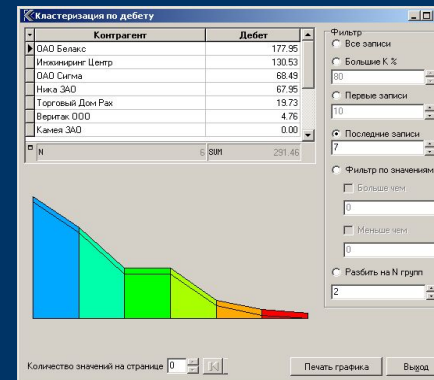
Кластеризация по дебету

| Контрагент | Дебет |
|---|---|
| ОАО Белакс | 177.95 |
| Инжиниринг Центр | 130.53 |
| ОАО Сигма | 68.49 |
| Ника ЗАО | 67.95 |
| Торговый Дом Рах | 19.73 |
| Веритак ООО | 4.76 |
| Камея ЗАО | 0.00 |
| N 6 | SUM 291.46 |

Фильтр
Все записи
Больше К %
80
Первые записи
10
Последние записи
7
Фильтр по значениям
Больше чем
0
Меньше чем
0
Разбить на N групп
2

Количество значений на странице 0

Печать графика
Выход